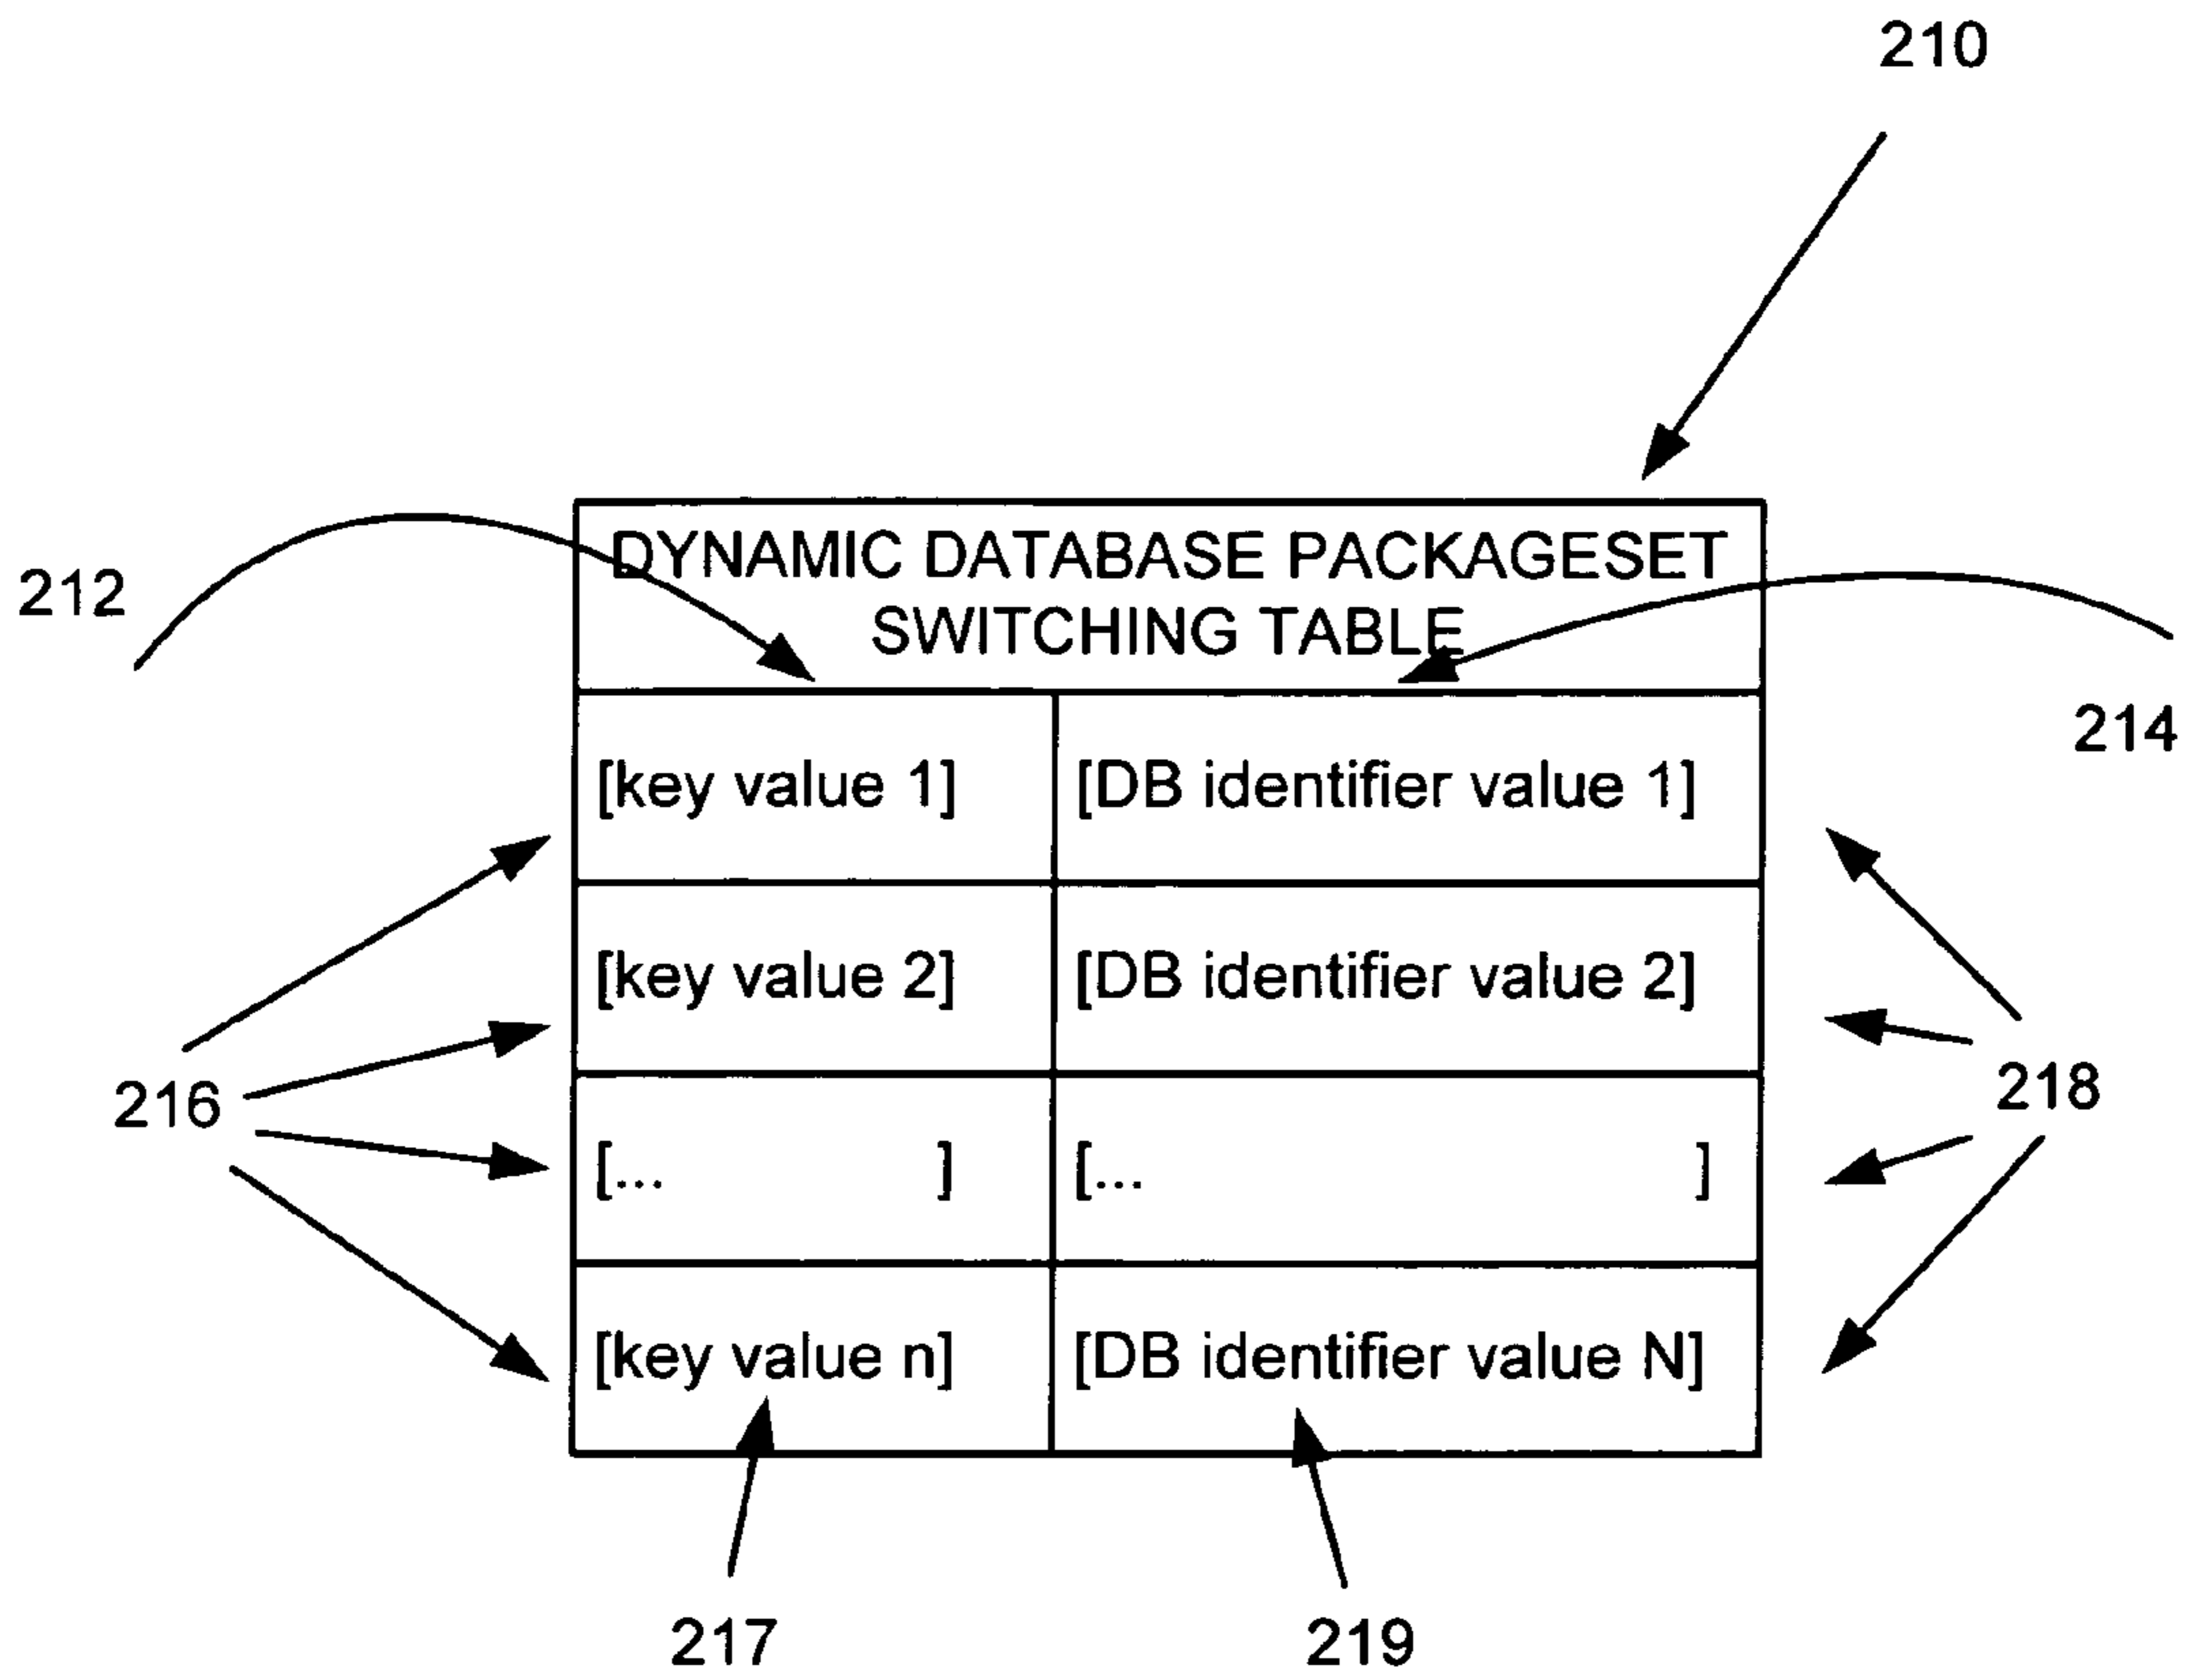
210

212

DYNAMIC DATABASE PACKAGESET SWITCHING TABLE

214

| [key value 1] | [DB identifier value 1] |
|---|---|
| [key value 2] | [DB identifier value 2] |
| [... ] | [... ] |
| [key value n] | [DB identifier value N] |

216

218

217

219